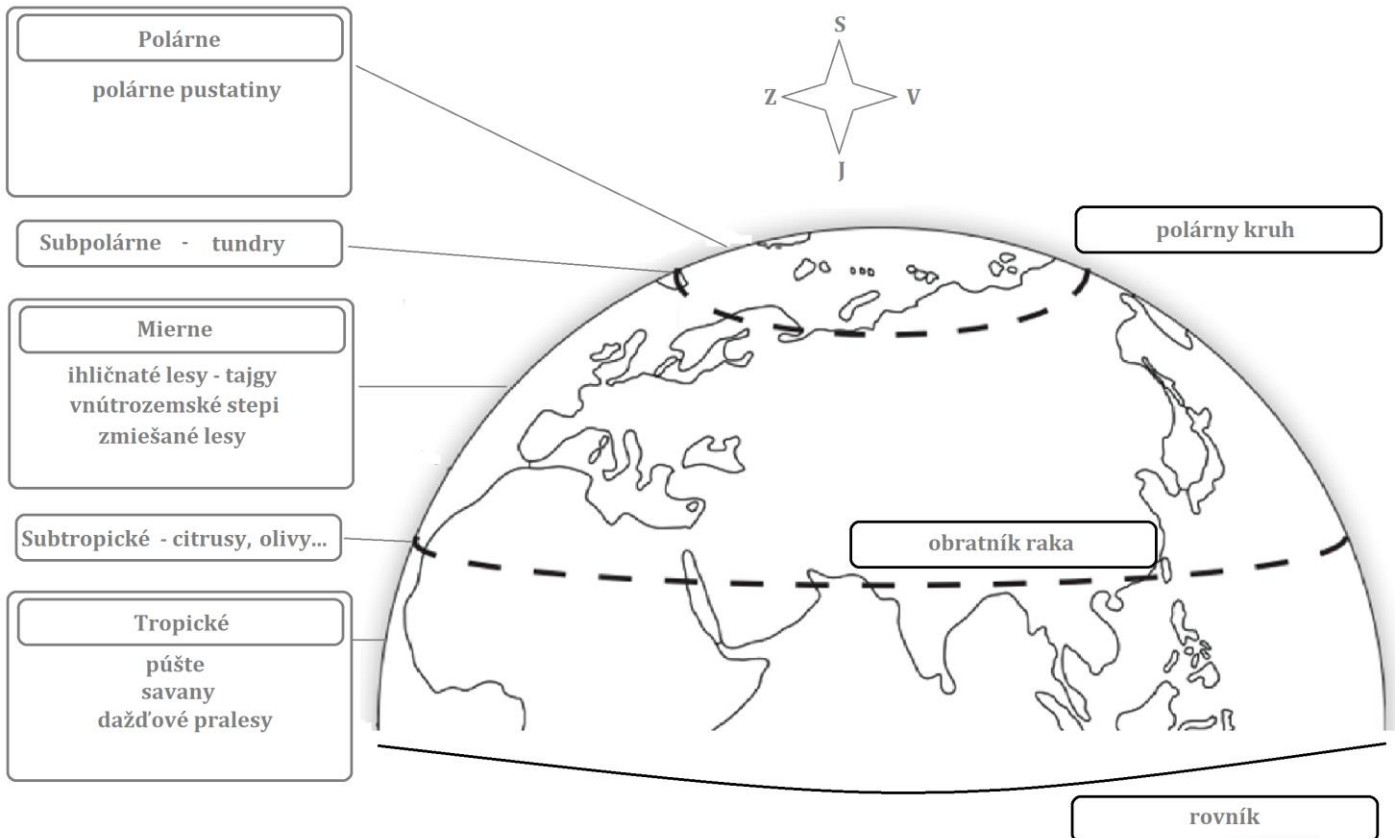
Polárne

polárne pustatiny

S

Z

V

J

Subpolárne - tundry

polárny kruh

Mierne

ihličnaté lesy - tajgy
vnútrozemské stepi
zmiešané lesy

Subtropické - citrusy, olivy...

obratník raka

Tropické

púšte
savany
dažďové pralesy

rovník